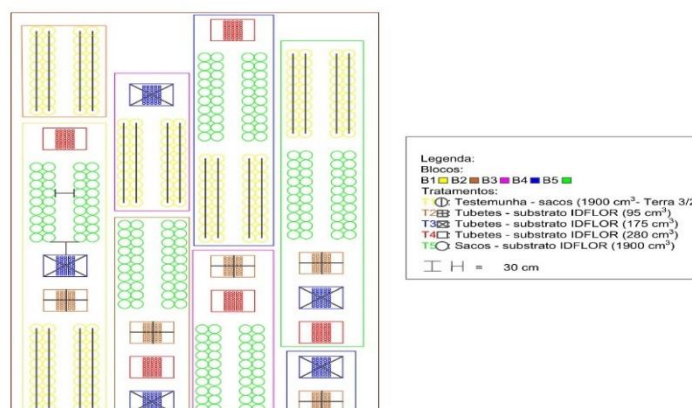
Legenda:
Blocos:
B1 B2 B3 B4 B5
Tratamentos:
T1: Testemunha - sacos (1900 cm$^3$- Terra 3/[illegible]
T2: Tubetes - substrato IDFLOR (95 cm$^3$)
T3: Tubetes - substrato IDFLOR (175 cm$^3$)
T4: Tubetes - substrato IDFLOR (280 cm$^3$)
T5: Sacos - substrato IDFLOR (1900 cm$^3$)
= 30 cm